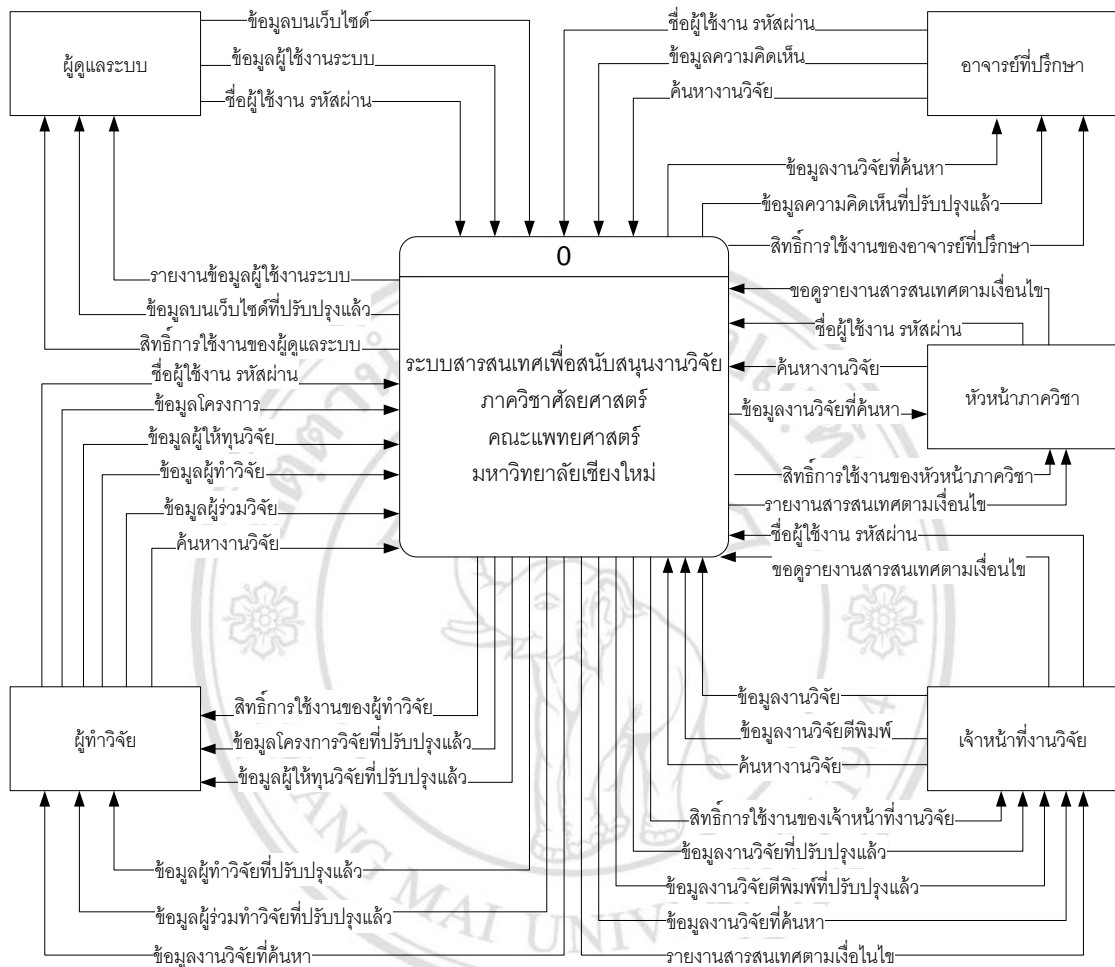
ผู้ดูแลระบบ

ข้อมูลบนเว็บไซต์

ข้อมูลผู้ใช้งานระบบ

ชื่อผู้ใช้งาน รหัสผ่าน

ชื่อผู้ใช้งาน รหัสผ่าน

ข้อมูลความคิดเห็น

ค้นหางานวิจัย

อาจารย์ที่ปรึกษา

ข้อมูลงานวิจัยที่ค้นหา

ข้อมูลความคิดเห็นที่ปรับปรุงแล้ว

สิทธิ์การใช้งานของอาจารย์ที่ปรึกษา

0

รายงานข้อมูลผู้ใช้งานระบบ

ข้อมูลบนเว็บไซต์ที่ปรับปรุงแล้ว

สิทธิ์การใช้งานของผู้ดูแลระบบ

ชื่อผู้ใช้งาน รหัสผ่าน

ข้อมูลโครงการ

ข้อมูลผู้ให้ทุนวิจัย

ข้อมูลผู้ทำวิจัย

ข้อมูลผู้ร่วมวิจัย

ค้นหางานวิจัย

ระบบสารสนเทศเพื่อสนับสนุนงานวิจัย ภาควิชาศัลยศาสตร์ คณะแพทยศาสตร์ มหาวิทยาลัยเชียงใหม่

ขอดูรายงานสารสนเทศตามเงื่อนไข

ชื่อผู้ใช้งาน รหัสผ่าน

ค้นหางานวิจัย

ข้อมูลงานวิจัยที่ค้นหา

หัวหน้าภาควิชา

สิทธิ์การใช้งานของหัวหน้าภาควิชา

รายงานสารสนเทศตามเงื่อนไข

ชื่อผู้ใช้งาน รหัสผ่าน

ขอดูรายงานสารสนเทศตามเงื่อนไข

ผู้ทำวิจัย

สิทธิ์การใช้งานของผู้ทำวิจัย

ข้อมูลโครงการวิจัยที่ปรับปรุงแล้ว

ข้อมูลผู้ให้ทุนวิจัยที่ปรับปรุงแล้ว

ข้อมูลงานวิจัย

ข้อมูลงานวิจัยตีพิมพ์

ค้นหางานวิจัย

เจ้าหน้าที่งานวิจัย

สิทธิ์การใช้งานของเจ้าหน้าที่งานวิจัย

ข้อมูลงานวิจัยที่ปรับปรุงแล้ว

ข้อมูลงานวิจัยตีพิมพ์ที่ปรับปรุงแล้ว

ข้อมูลงานวิจัยที่ค้นหา

รายงานสารสนเทศตามเงื่อนไข

ข้อมูลผู้ทำวิจัยที่ปรับปรุงแล้ว

ข้อมูลผู้ร่วมทำวิจัยที่ปรับปรุงแล้ว

ข้อมูลงานวิจัยที่ค้นหา